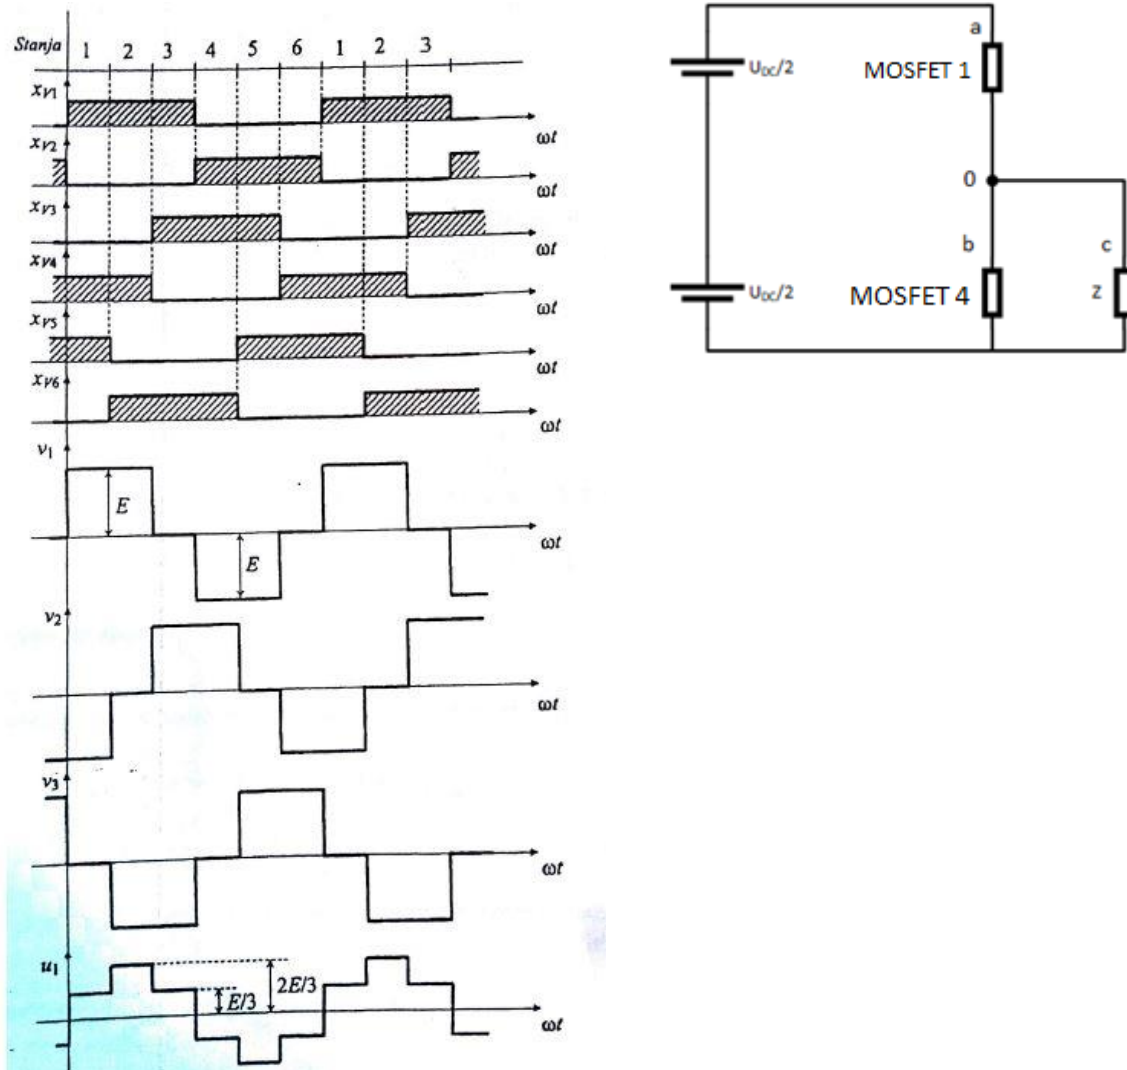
Stanja 1 2 3 4 5 6 1 2 3

$x_{V1}$
$\omega t$
$x_{V2}$
$\omega t$
$x_{V3}$
$\omega t$
$x_{V4}$
$\omega t$
$x_{V5}$
$\omega t$
$x_{V6}$
$\omega t$
$v_1$
$E$
$E$
$\omega t$
$v_2$
$\omega t$
$v_3$
$\omega t$
$u_1$
$2E/3$
$E/3$
$\omega t$

a
$U_{DC}/2$
MOSFET 1
0
b
c
$U_{DC}/2$
MOSFET 4
Z